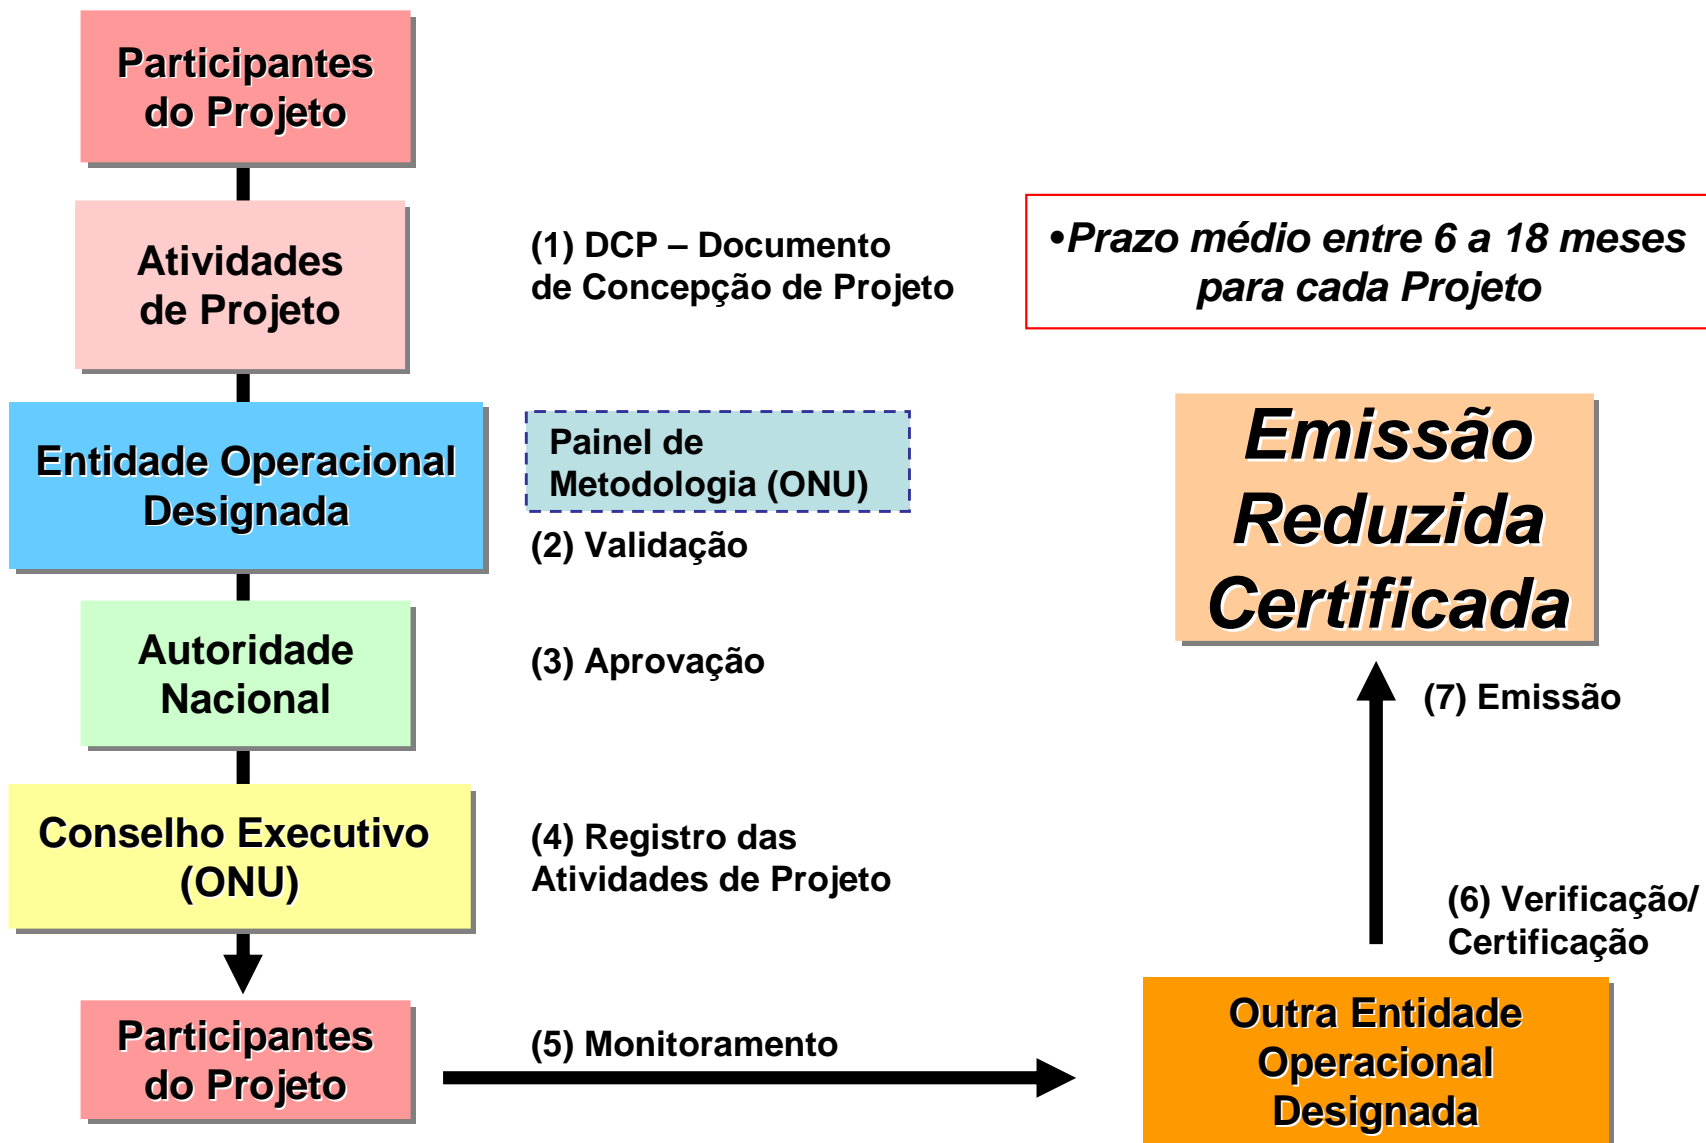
Participantes do Projeto

Atividades de Projeto

(1) DCP – Documento de Concepção de Projeto

•Prazo médio entre 6 a 18 meses para cada Projeto

Entidade Operacional Designada

Painel de Metodologia (ONU)

(2) Validação

Emissão Reduzida Certificada

Autoridade Nacional

(3) Aprovação

(7) Emissão

Conselho Executivo (ONU)

(4) Registro das Atividades de Projeto

(6) Verificação/ Certificação

Participantes do Projeto

(5) Monitoramento

Outra Entidade Operacional Designada